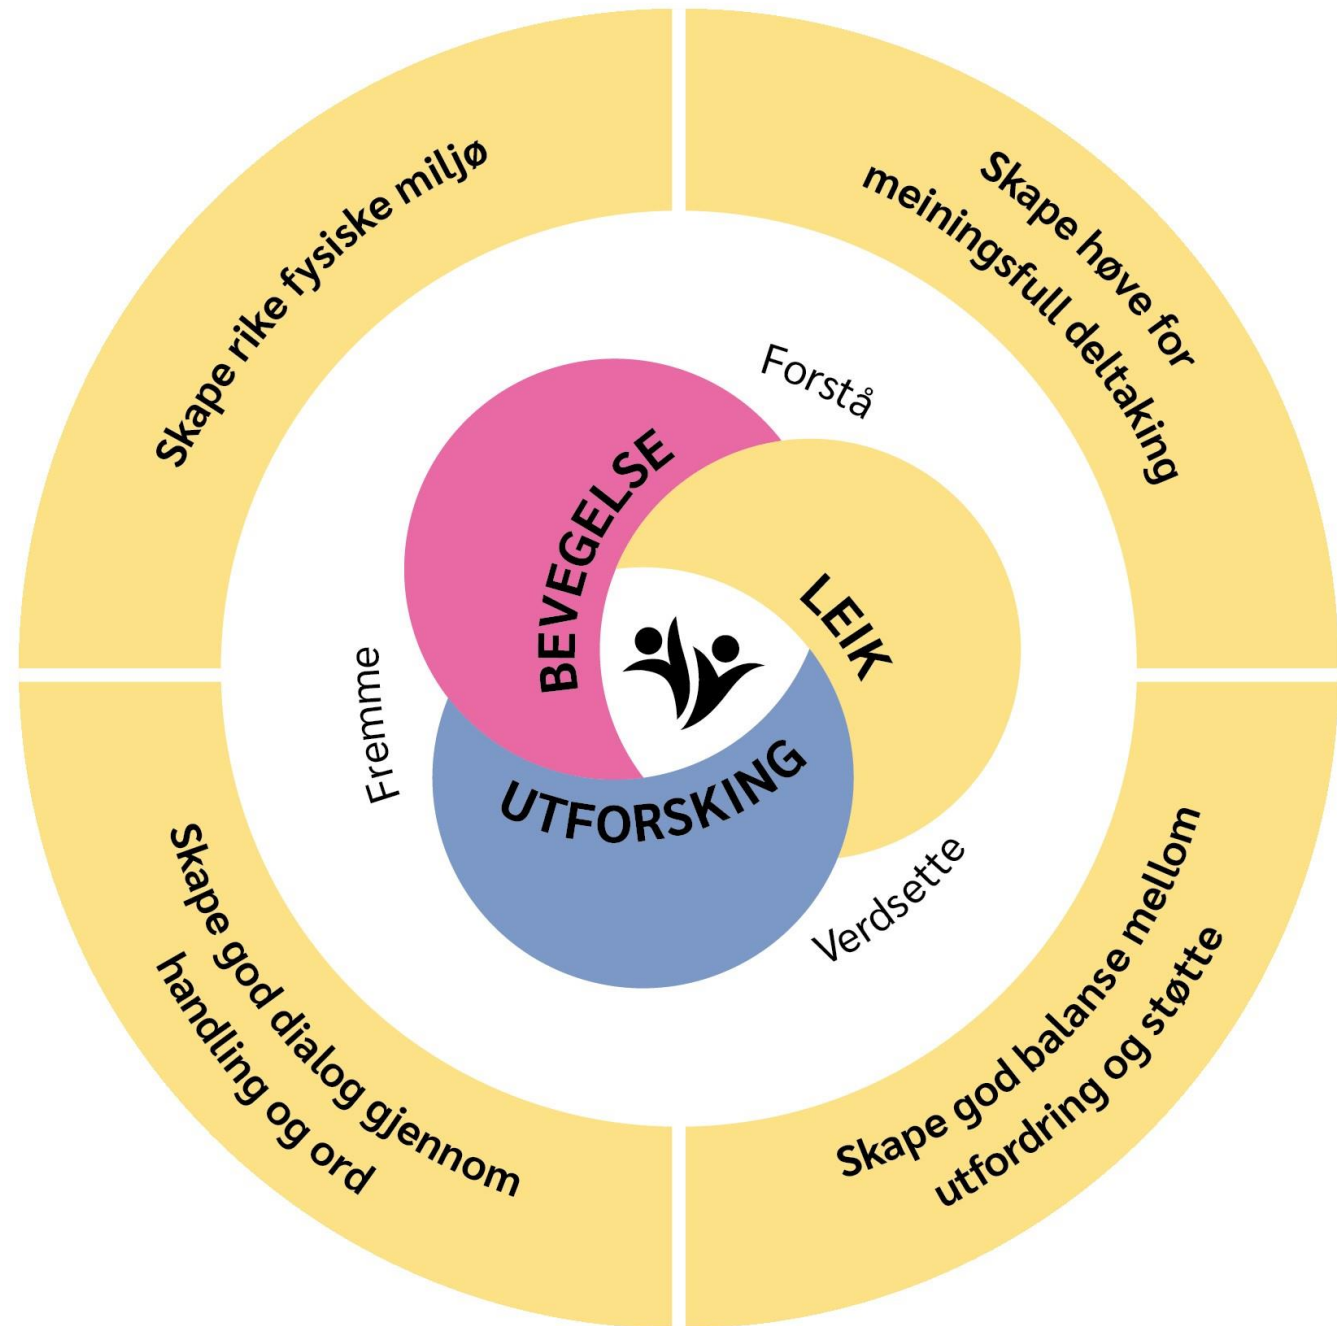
Skape rike fysiske miljø

Skape høve for meiningsfull deltaking

Forstå

BEVEGELSE

LEIK

Fremme

UTFORSKING

Verdsette

Skape god dialog gjennom handling og ord

Skape god balanse mellom utfordring og støtte